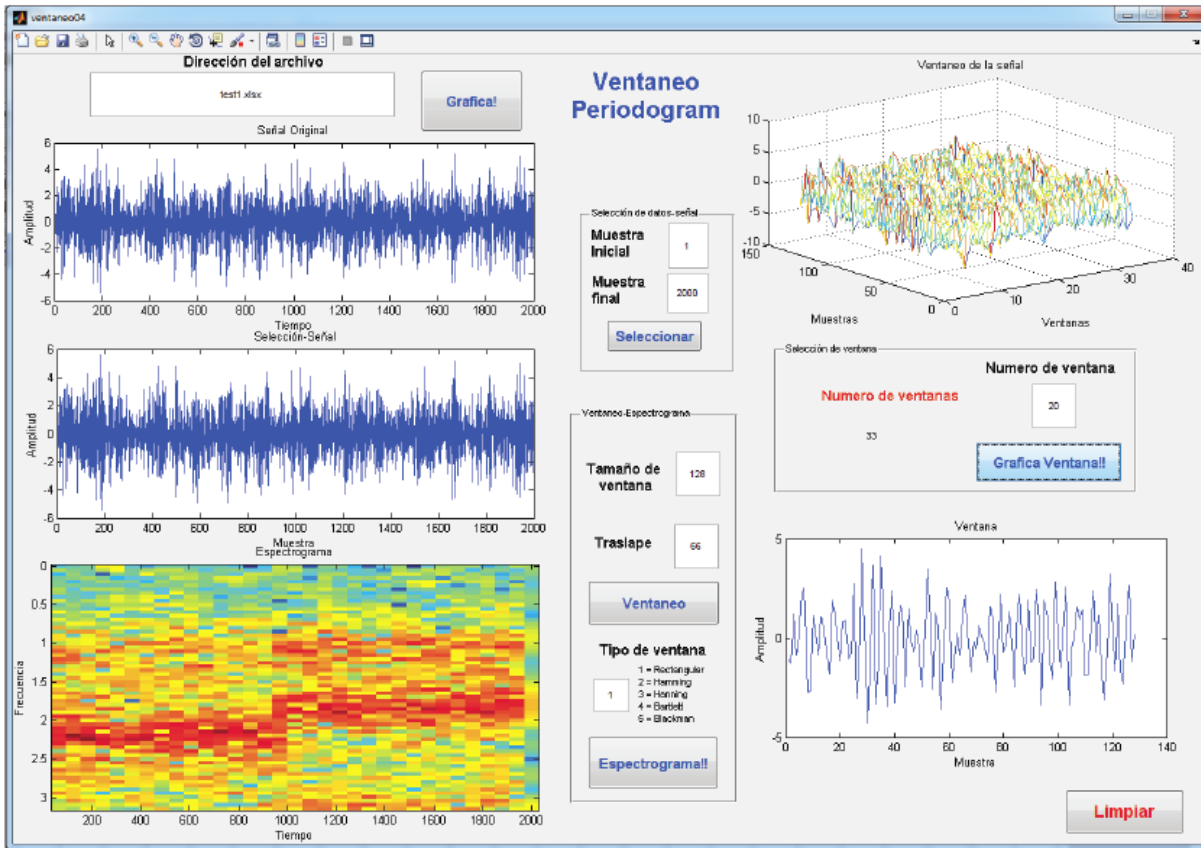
ventaneo04

Dirección del archivo

test1.xlsx

Grafica!

Ventaneo
Periodogram

Ventaneo de la señal

Señal Original

Amplitud

6
4
2
0
-2
-4
-6
0 200 400 600 800 1000 1200 1400 1600 1800 2000
Tiempo

Selección-Señal

Amplitud

6
4
2
0
-2
-4
-6
0 200 400 600 800 1000 1200 1400 1600 1800 2000
Muestra

Espectrograma

Frecuencia

0
0.5
1
1.5
2
2.5
3
200 400 600 800 1000 1200 1400 1600 1800 2000
Tiempo

Selección de datos-señal

Muestra Inicial 1

Muestra final 2000

Seleccionar

Ventaneo-Espectrograma

Tamaño de ventana 128

Traslape 66

Ventaneo

Tipo de ventana

1

1 = Rectangular
2 = Hamming
3 = Hanning
4 = Bartlett
5 = Blackman

Espectrograma!!

10
5
0
-5
-10
150 100 50 0
Muestras
0 10 20 30 40
Ventanas

Selección de ventana

Numero de ventana

Numero de ventanas

20

33

Grafica Ventana!!

Ventana

Amplitud

5
0
-5
0 20 40 60 80 100 120 140
Muestra

Limpiar